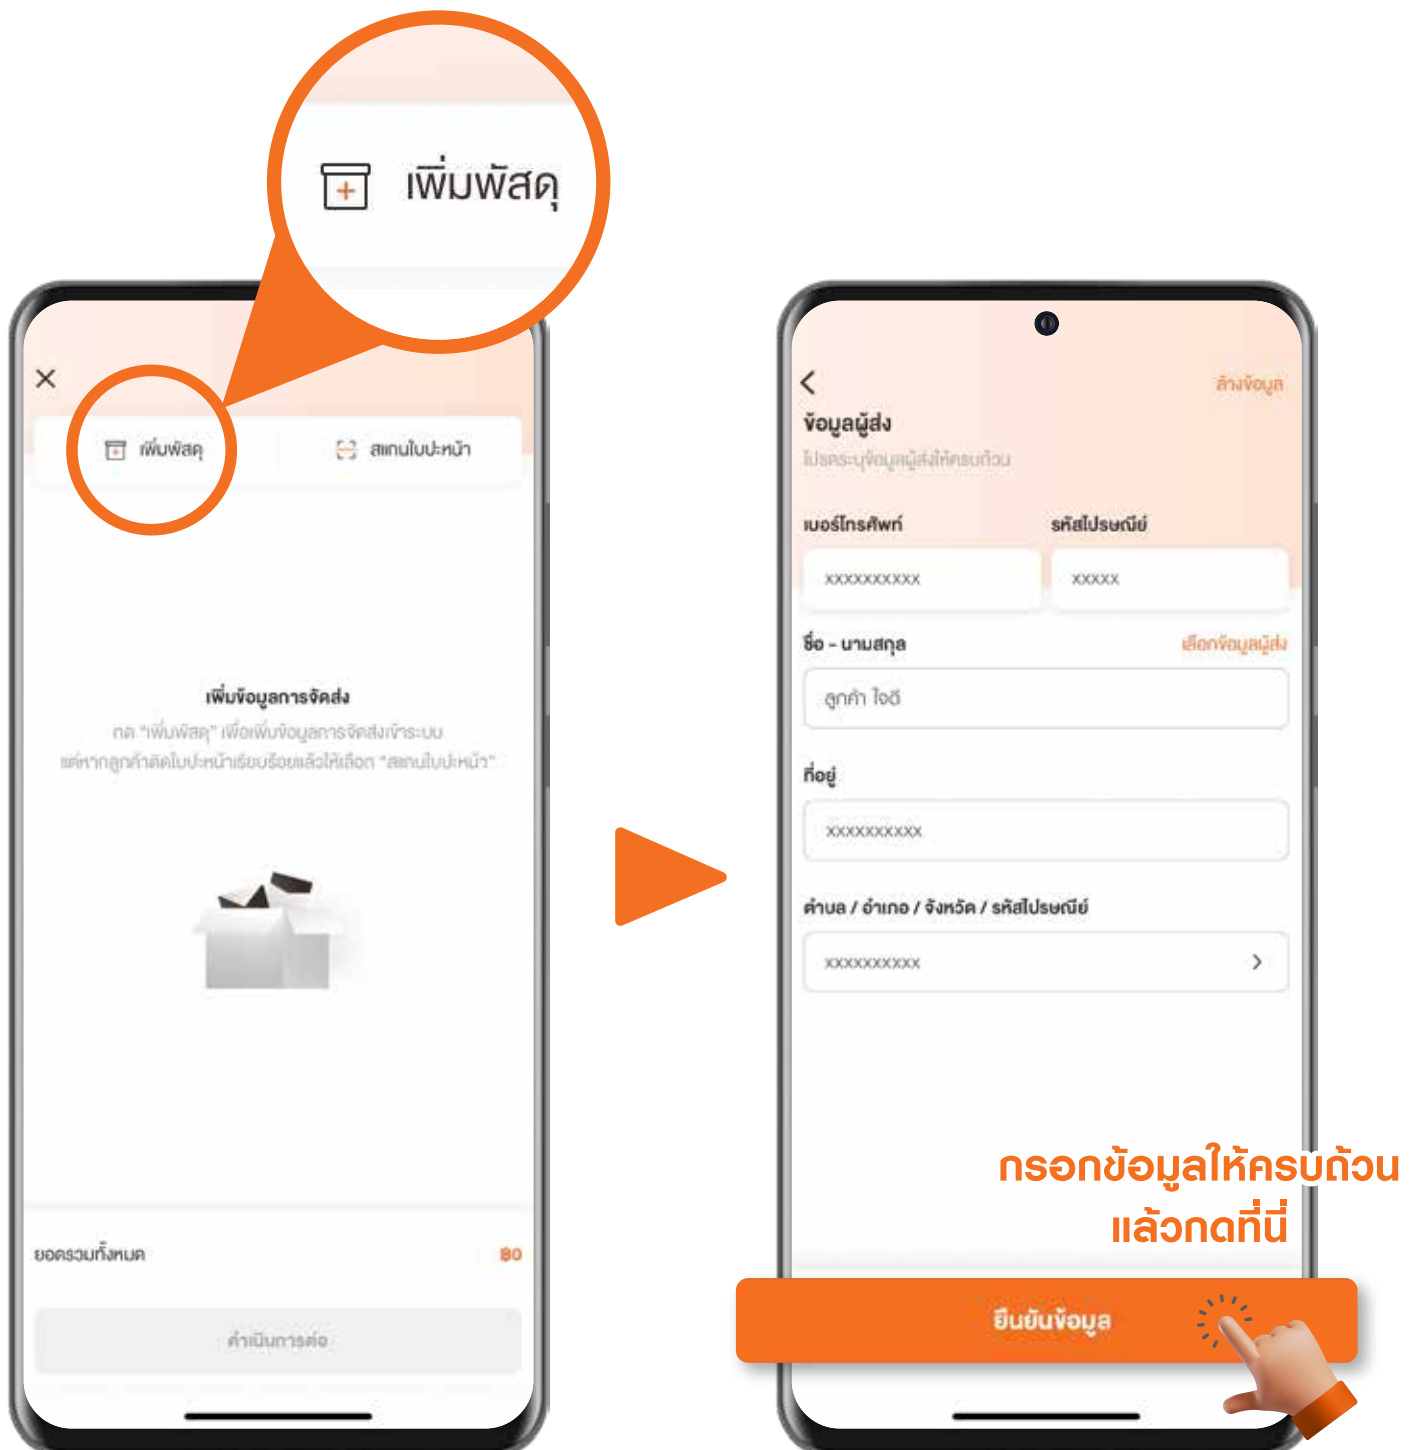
เพิ่มพัสดุ

เพิ่มพัสดุ

สแกนใบปะหน้า

เพิ่มข้อมูลการจัดส่ง

กด "เพิ่มพัสดุ" เพื่อเพิ่มข้อมูลการจัดส่งเข้าระบบ แต่หากลูกค้าติดใบปะหน้าเรียบร้อยแล้วให้เลือก "สแกนใบปะหน้า"

ยอดรวมทั้งหมด

฿0

ดำเนินการต่อ

ล้างข้อมูล

ข้อมูลผู้ส่ง

โปรดระบุข้อมูลผู้ส่งให้ครบถ้วน

เบอร์โทรศัพท์

รหัสไปรษณีย์

xxxxxxxxxx

xxxxx

ชื่อ - นามสกุล

เลือกข้อมูลผู้ส่ง

ลูกค้า ใจดี

ที่อยู่

xxxxxxxxxx

ตำบล / อำเภอ / จังหวัด / รหัสไปรษณีย์

xxxxxxxxxx

กรอกข้อมูลให้ครบถ้วน แล้วกดที่นี่

ยืนยันข้อมูล